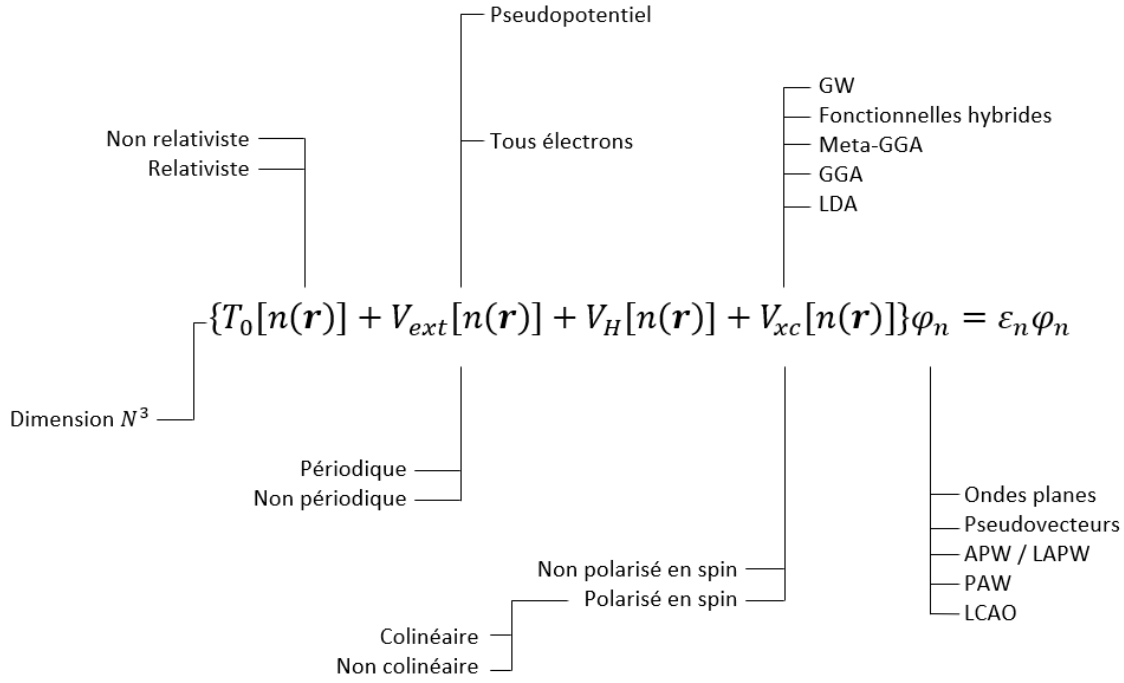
Pseudopotentiel

Tous électrons

Non relativiste
Relativiste

GW
Fonctionnelles hybrides
Meta-GGA
GGA
LDA

$\{T_0[n(\boldsymbol{r})] + V_{ext}[n(\boldsymbol{r})] + V_H[n(\boldsymbol{r})] + V_{xc}[n(\boldsymbol{r})]\}\varphi_n = \varepsilon_n\varphi_n$

Dimension $N^3$

Périodique
Non périodique

Non polarisé en spin
Polarisé en spin

Colinéaire
Non colinéaire

Ondes planes
Pseudovecteurs
APW / LAPW
PAW
LCAO